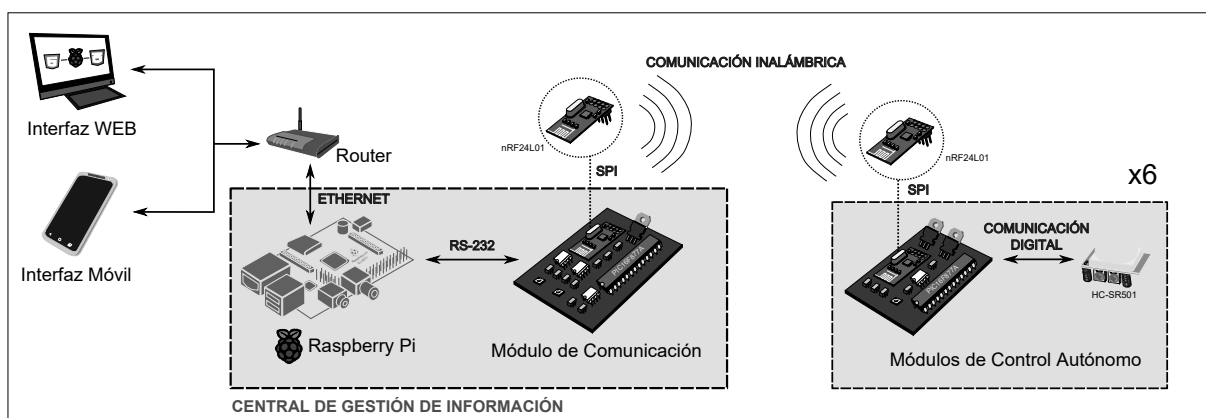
COMUNICACIÓN INALÁMBRICA

Interfaz WEB

Router

nRF24L01

SPI

nRF24L01

SPI

x6

Interfaz Móvil

ETHERNET

RS-232

COMUNICACIÓN DIGITAL

HC-SR501

Raspberry Pi

Módulo de Comunicación

Módulos de Control Autónomo

CENTRAL DE GESTIÓN DE INFORMACIÓN